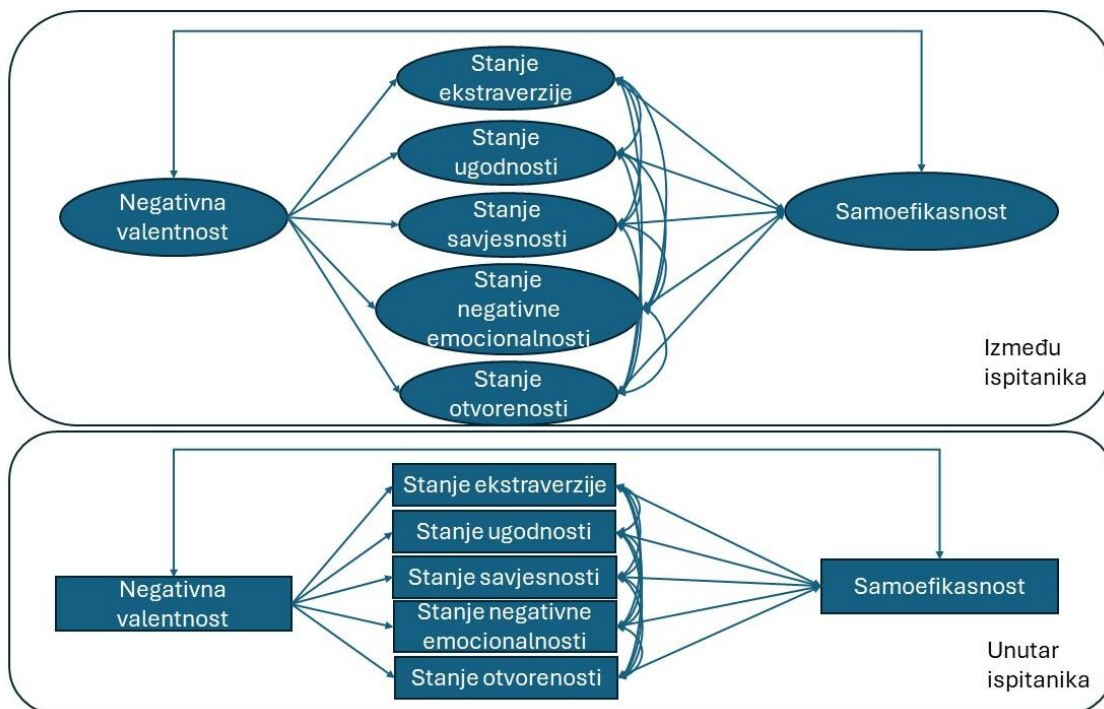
Stanje ekstraverzije

Stanje ugodnosti

Negativna valentnost

Stanje savjesnosti

Samoefikasnost

Stanje negativne emocionalnosti

Između ispitanika

Stanje otvorenosti

Stanje ekstraverzije

Stanje ugodnosti

Negativna valentnost

Stanje savjesnosti

Samoefikasnost

Stanje negativne emocionalnosti

Unutar ispitanika

Stanje otvorenosti